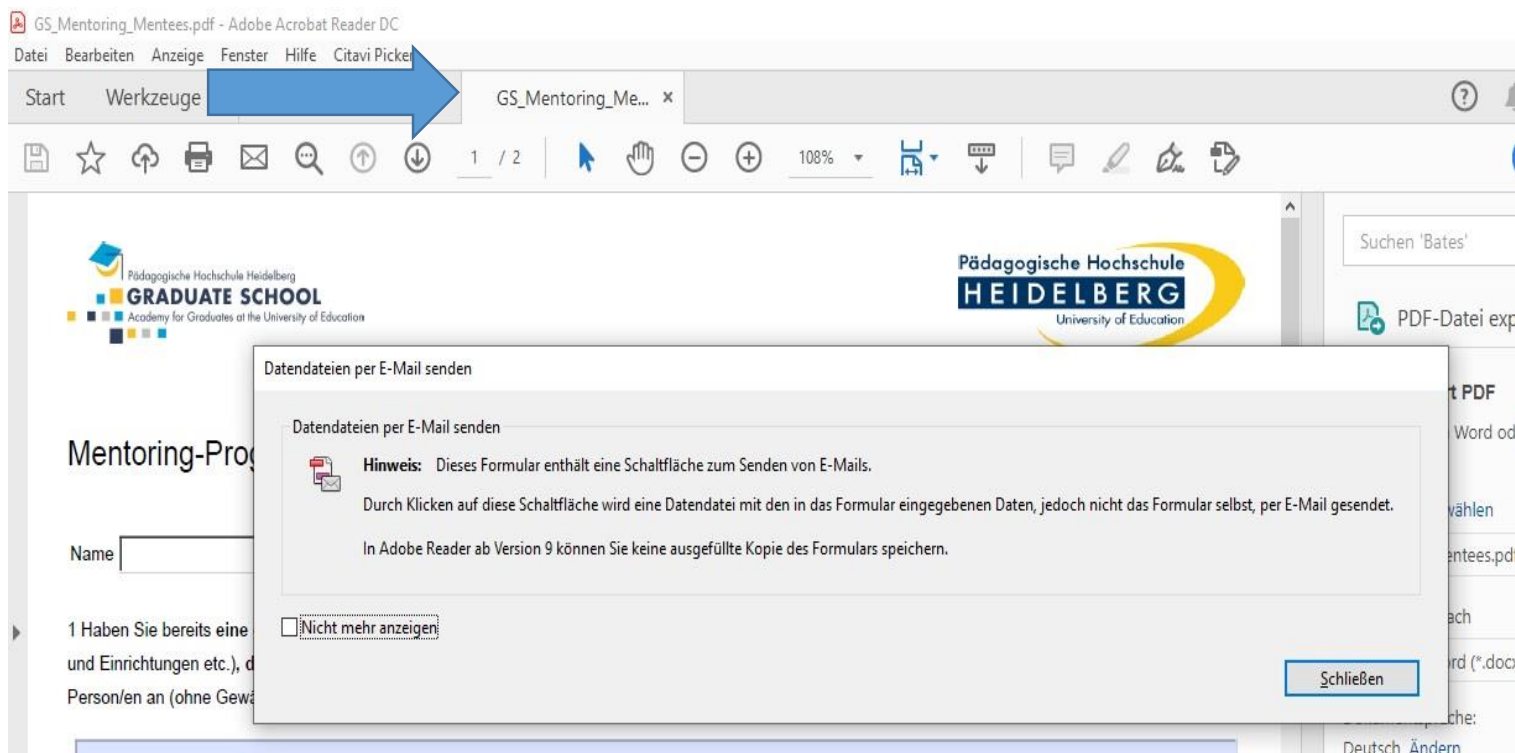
GS_Mentoring_Mentees.pdf - Adobe Acrobat Reader DC

Datei Bearbeiten Anzeige Fenster Hilfe Citavi Picker

Start Werkzeuge GS_Mentoring_Me... ×

1 / 2 108%

Pädagogische Hochschule Heidelberg
GRADUATE SCHOOL
Academy for Graduates at the University of Education

Pädagogische Hochschule
HEIDELBERG
University of Education

Suchen 'Bates'

PDF-Datei exp

t PDF

Word od

wählen

entees.pdf

ach

rd (*.docx

che:

Deutsch Ändern

Mentoring-Prog

Name

1 Haben Sie bereits eine

und Einrichtungen etc.), d

Person/en an (ohne Gew

Datendateien per E-Mail senden

Datendateien per E-Mail senden

Hinweis: Dieses Formular enthält eine Schaltfläche zum Senden von E-Mails.

Durch Klicken auf diese Schaltfläche wird eine Datendatei mit den in das Formular eingegebenen Daten, jedoch nicht das Formular selbst, per E-Mail gesendet.

In Adobe Reader ab Version 9 können Sie keine ausgefüllte Kopie des Formulars speichern.

Nicht mehr anzeigen

Schließen